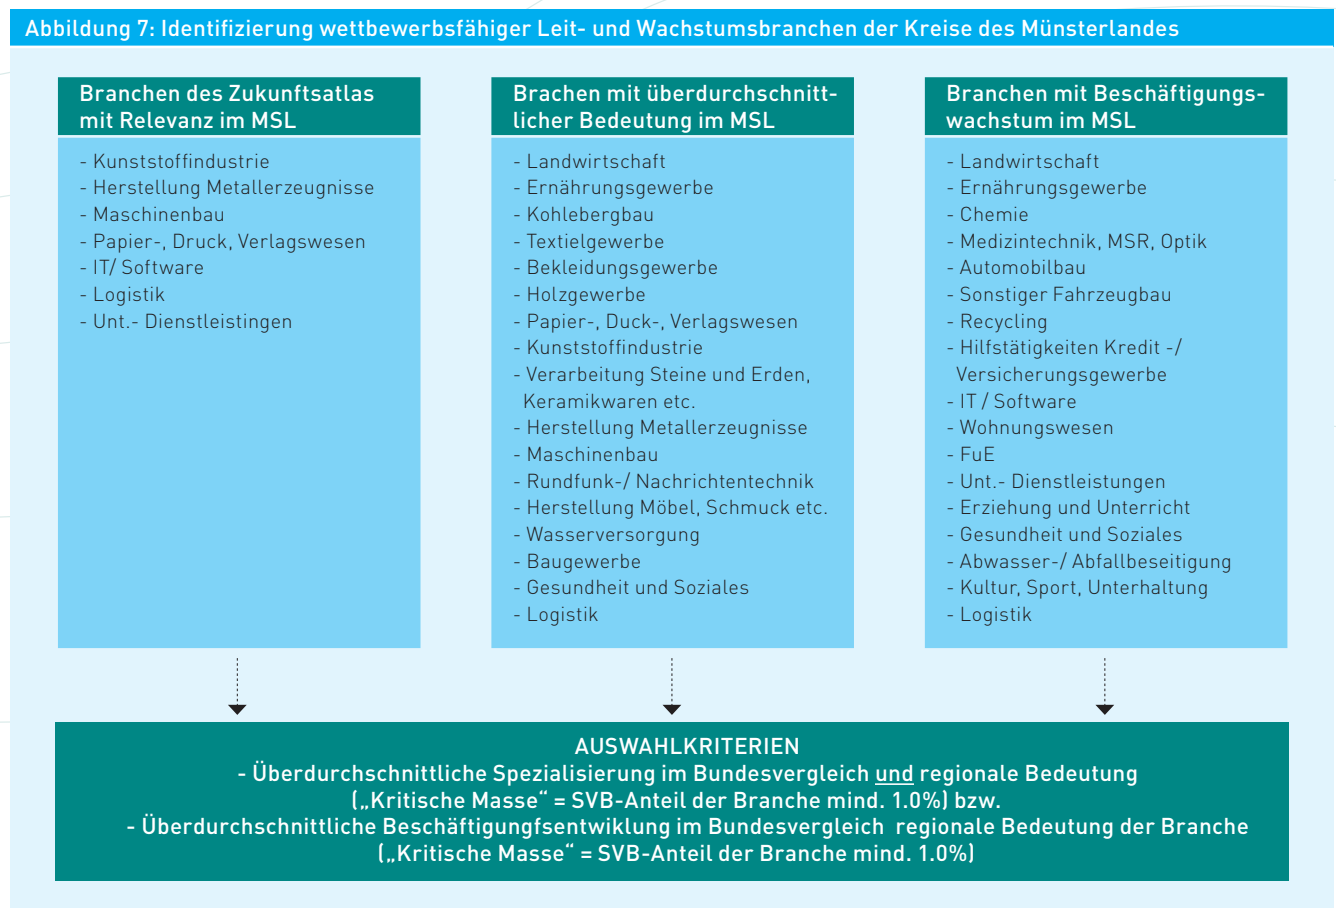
Abbildung 7: Identifizierung wettbewerbsfähiger Leit- und Wachstumsbranchen der Kreise des Münsterlandes

Branchen des Zukunftsatlas mit Relevanz im MSL

- Kunststoffindustrie
- Herstellung Metallerzeugnisse
- Maschinenbau
- Papier-, Druck, Verlagswesen
- IT/ Software
- Logistik
- Unt.- Dienstleistingen

Brachen mit überdurchschnittlicher Bedeutung im MSL

- Landwirtschaft
- Ernährungsgewerbe
- Kohlebergbau
- Textielgewerbe
- Bekleidungsgewerbe
- Holzgewerbe
- Papier-, Duck-, Verlagswesen
- Kunststoffindustrie
- Verarbeitung Steine und Erden, Keramikwaren etc.
- Herstellung Metallerzeugnisse
- Maschinenbau
- Rundfunk-/ Nachrichtentechnik
- Herstellung Möbel, Schmuck etc.
- Wasserversorgung
- Baugewerbe
- Gesundheit und Soziales
- Logistik

Branchen mit Beschäftigungswachstum im MSL

- Landwirtschaft
- Ernährungsgewerbe
- Chemie
- Medizintechnik, MSR, Optik
- Automobilbau
- Sonstiger Fahrzeugbau
- Recycling
- Hilfstätigkeiten Kredit -/ Versicherungsgewerbe
- IT / Software
- Wohnungswesen
- FuE
- Unt.- Dienstleistungen
- Erziehung und Unterricht
- Gesundheit und Soziales
- Abwasser-/ Abfallbeseitigung
- Kultur, Sport, Unterhaltung
- Logistik

AUSWAHLKRITERIEN
- Überdurchschnittliche Spezialisierung im Bundesvergleich und regionale Bedeutung („Kritische Masse" = SVB-Anteil der Branche mind. 1.0%) bzw.
- Überdurchschnittliche Beschäftigungfsentwiklung im Bundesvergleich regionale Bedeutung der Branche („Kritische Masse" = SVB-Anteil der Branche mind. 1.0%)